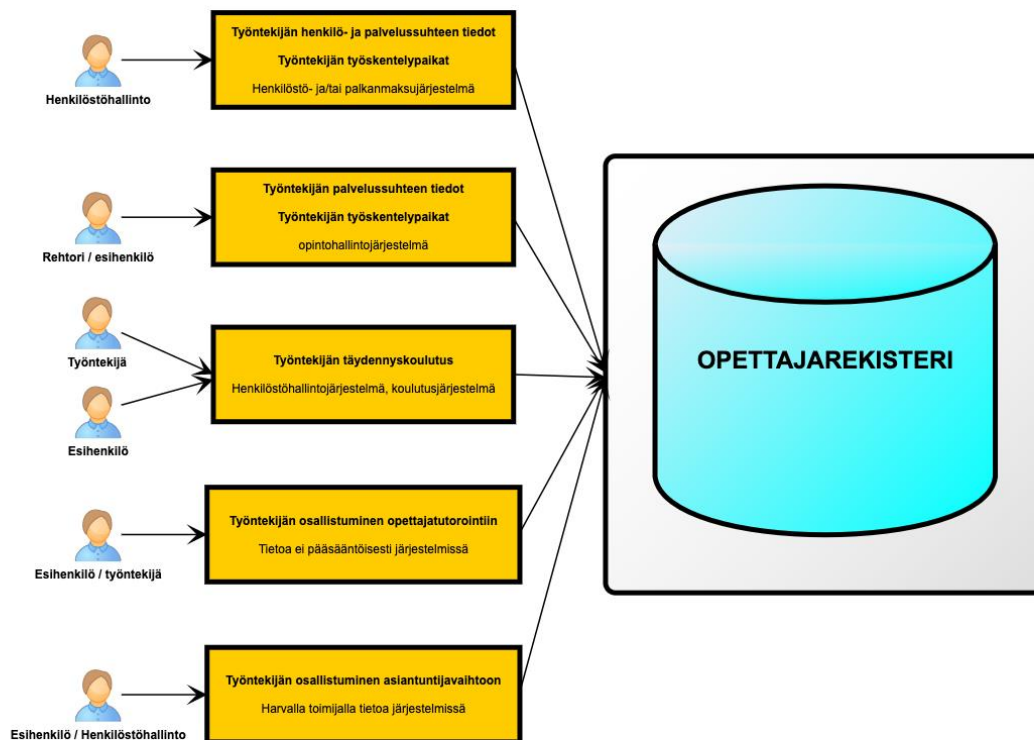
Henkilöstöhallinto

Työntekijän henkilö- ja palvelussuhteen tiedot

Työntekijän työskentelypaikat

Henkilöstö- ja/tai palkanmaksujärjestelmä

Rehtori / esihenkilö

Työntekijän palvelussuhteen tiedot

Työntekijän työskentelypaikat

opintohallintojärjestelmä

Työntekijä

Esihenkilö

Työntekijän täydennyskoulutus

Henkilöstöhallintojärjestelmä, koulutusjärjestelmä

Esihenkilö / työntekijä

Työntekijän osallistuminen opettajatutorointiin

Tietoa ei pääsääntöisesti järjestelmissä

Esihenkilö / Henkilöstöhallinto

Työntekijän osallistuminen asiantuntijavaihtoon

Harvalla toimijalla tietoa järjestelmissä

OPETTAJAREKISTERI